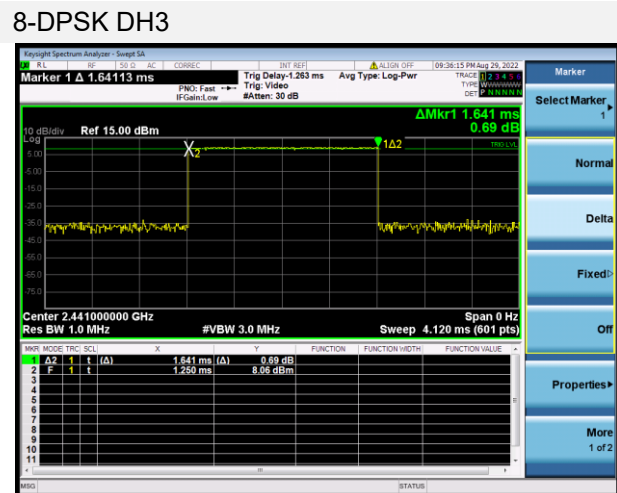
8-DPSK DH3

Keysight Spectrum Analyzer - Swept SA

RL RF 50 Ω AC CORREC INT REF ALIGN OFF 09:36:15 PM Aug 29, 2022

Marker 1 Δ 1.64113 ms PNO: Fast IFGain:Low Trig Delay-1.263 ms Trig: Video #Atten: 30 dB Avg Type: Log-Pwr TRACE 1 2 3 4 5 6 TYPE W W W W W W DET P N N N N N

Marker

Select Marker 1

ΔMkr1 1.641 ms 0.69 dB

10 dB/div Ref 15.00 dBm
Log

5.00
-5.00
-15.0
-25.0
-35.0
-45.0
-55.0
-65.0
-75.0

X2 1Δ2 TRIG LVL

Center 2.441000000 GHz Span 0 Hz
Res BW 1.0 MHz #VBW 3.0 MHz Sweep 4.120 ms (601 pts)

Normal

Delta

Fixed▷

Off

| MKR | MODE | TRC | SCL | X | | Y | FUNCTION | FUNCTION WIDTH | FUNCTION VALUE |
|---|---|---|---|---|---|---|---|---|---|
| 1 | Δ2 | 1 | t | (Δ) | 1.641 ms | (Δ) 0.69 dB | | | |
| 2 | F | 1 | t | | 1.250 ms | 8.06 dBm | | | |
| 3 | | | | | | | | | |
| 4 | | | | | | | | | |
| 5 | | | | | | | | | |
| 6 | | | | | | | | | |
| 7 | | | | | | | | | |
| 8 | | | | | | | | | |
| 9 | | | | | | | | | |
| 10 | | | | | | | | | |
| 11 | | | | | | | | | |

Properties▸

More 1 of 2

MSG STATUS